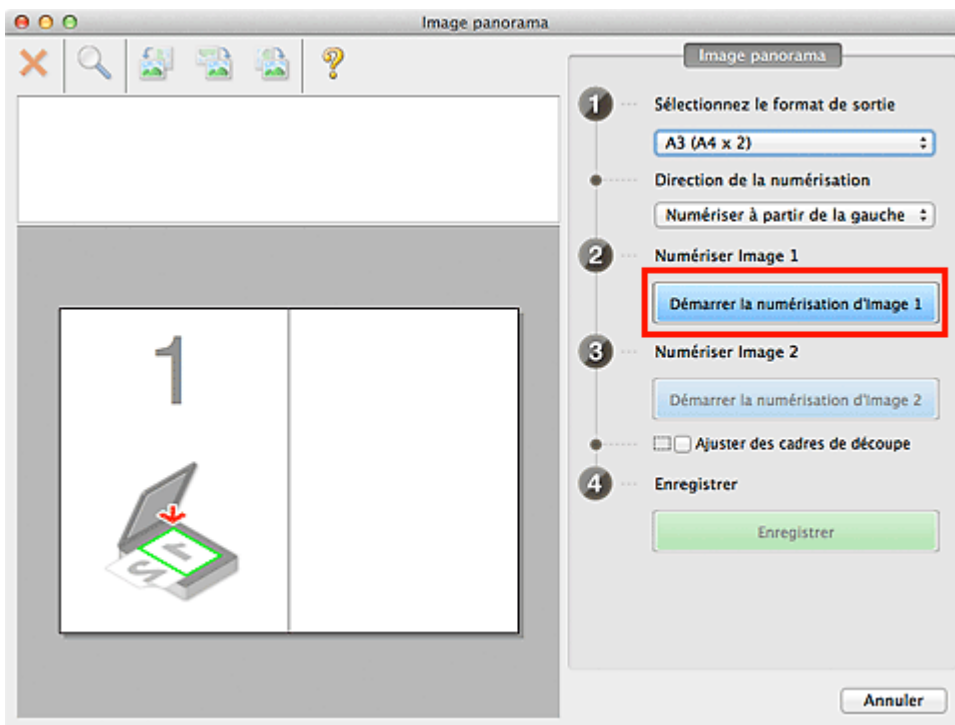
Image panorama

Image panorama

1

Sélectionnez le format de sortie

A3 (A4 x 2)

Direction de la numérisation

Numériser à partir de la gauche

2

Numériser Image 1

Démarrer la numérisation d'Image 1

3

Numériser Image 2

Démarrer la numérisation d'Image 2

Ajuster des cadres de découpe

4

Enregistrer

Enregistrer

1

Annuler